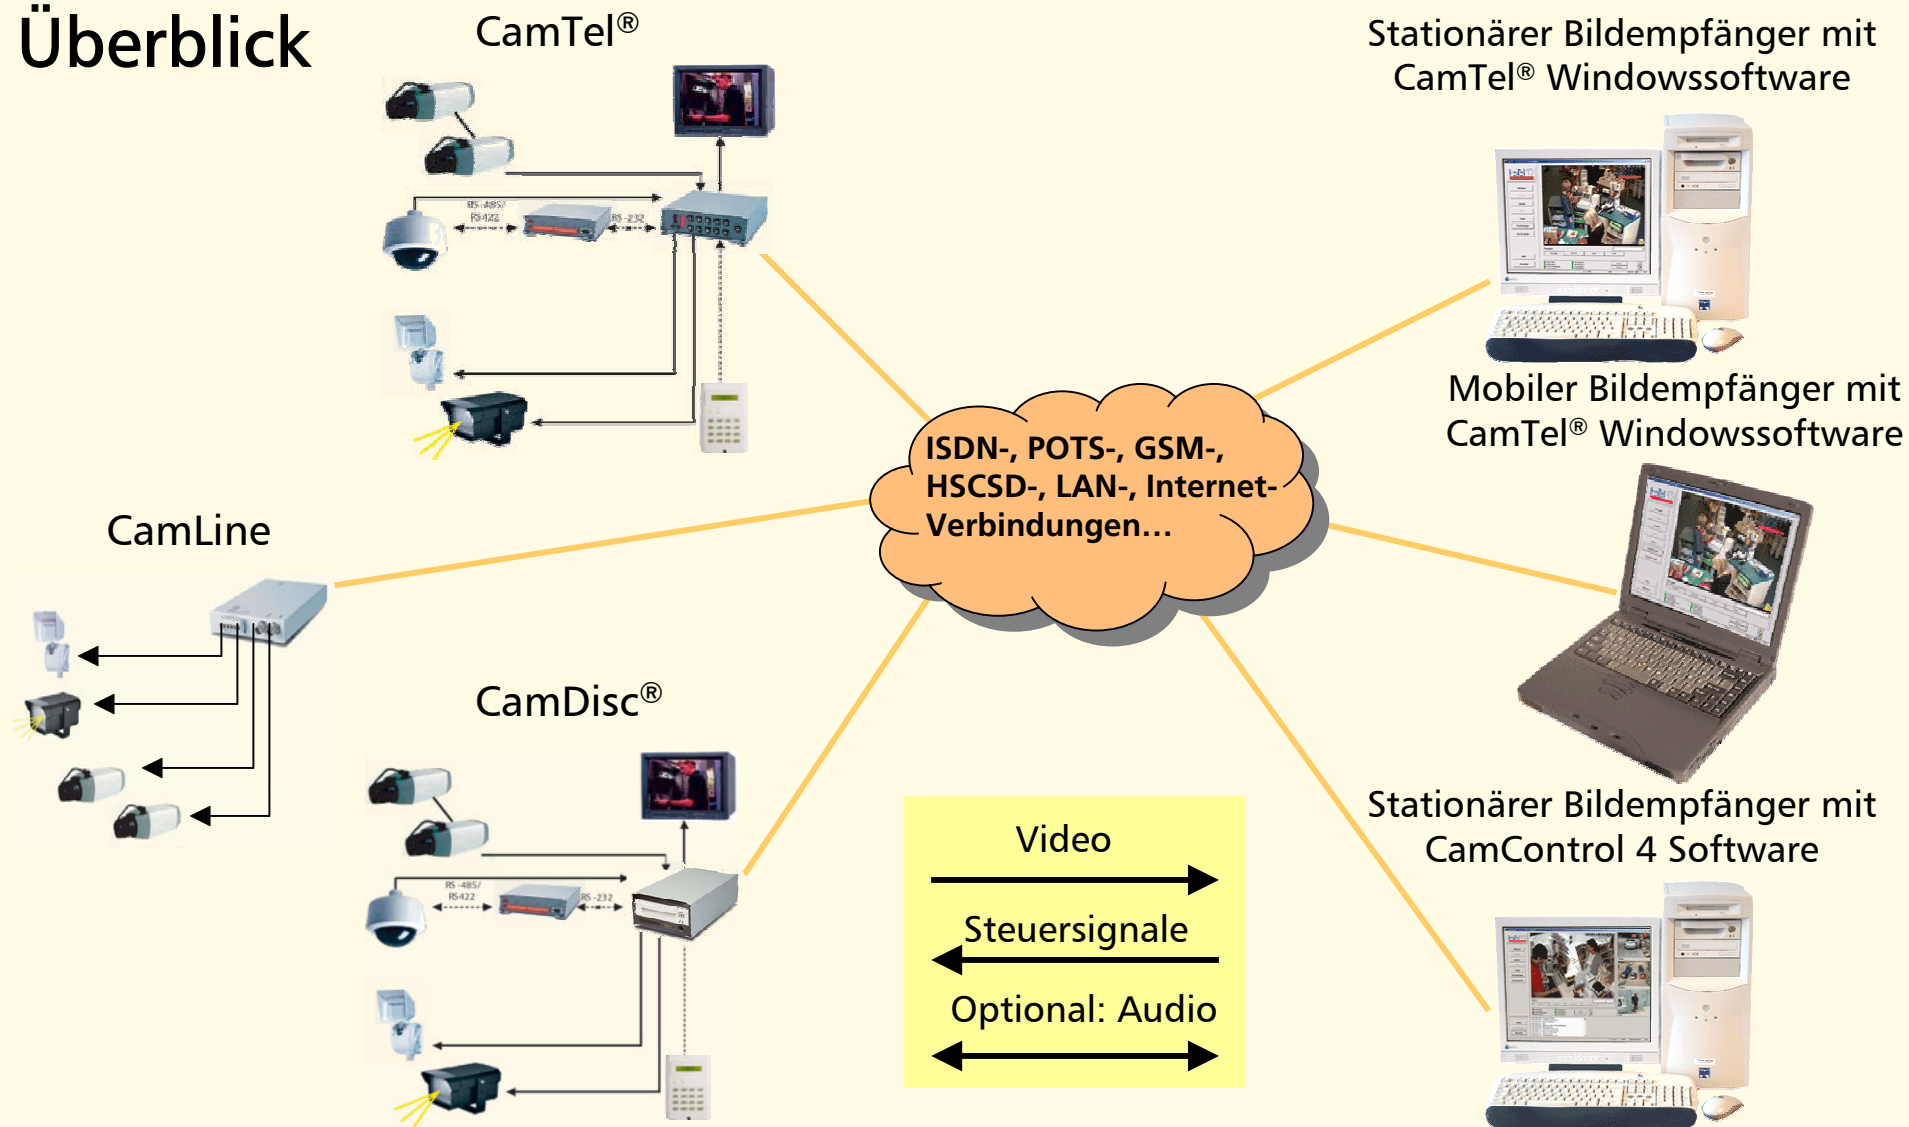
Überblick

CamTel®

RS-485/
RS422

RS-232

Stationärer Bildempfänger mit CamTel® Windowssoftware

Mobiler Bildempfänger mit CamTel® Windowssoftware

ISDN-, POTS-, GSM-, HSCSD-, LAN-, Internet-Verbindungen…

CamLine

CamDisc®

RS-485/
RS422

RS-232

Stationärer Bildempfänger mit CamControl 4 Software

Video

Steuersignale

Optional: Audio